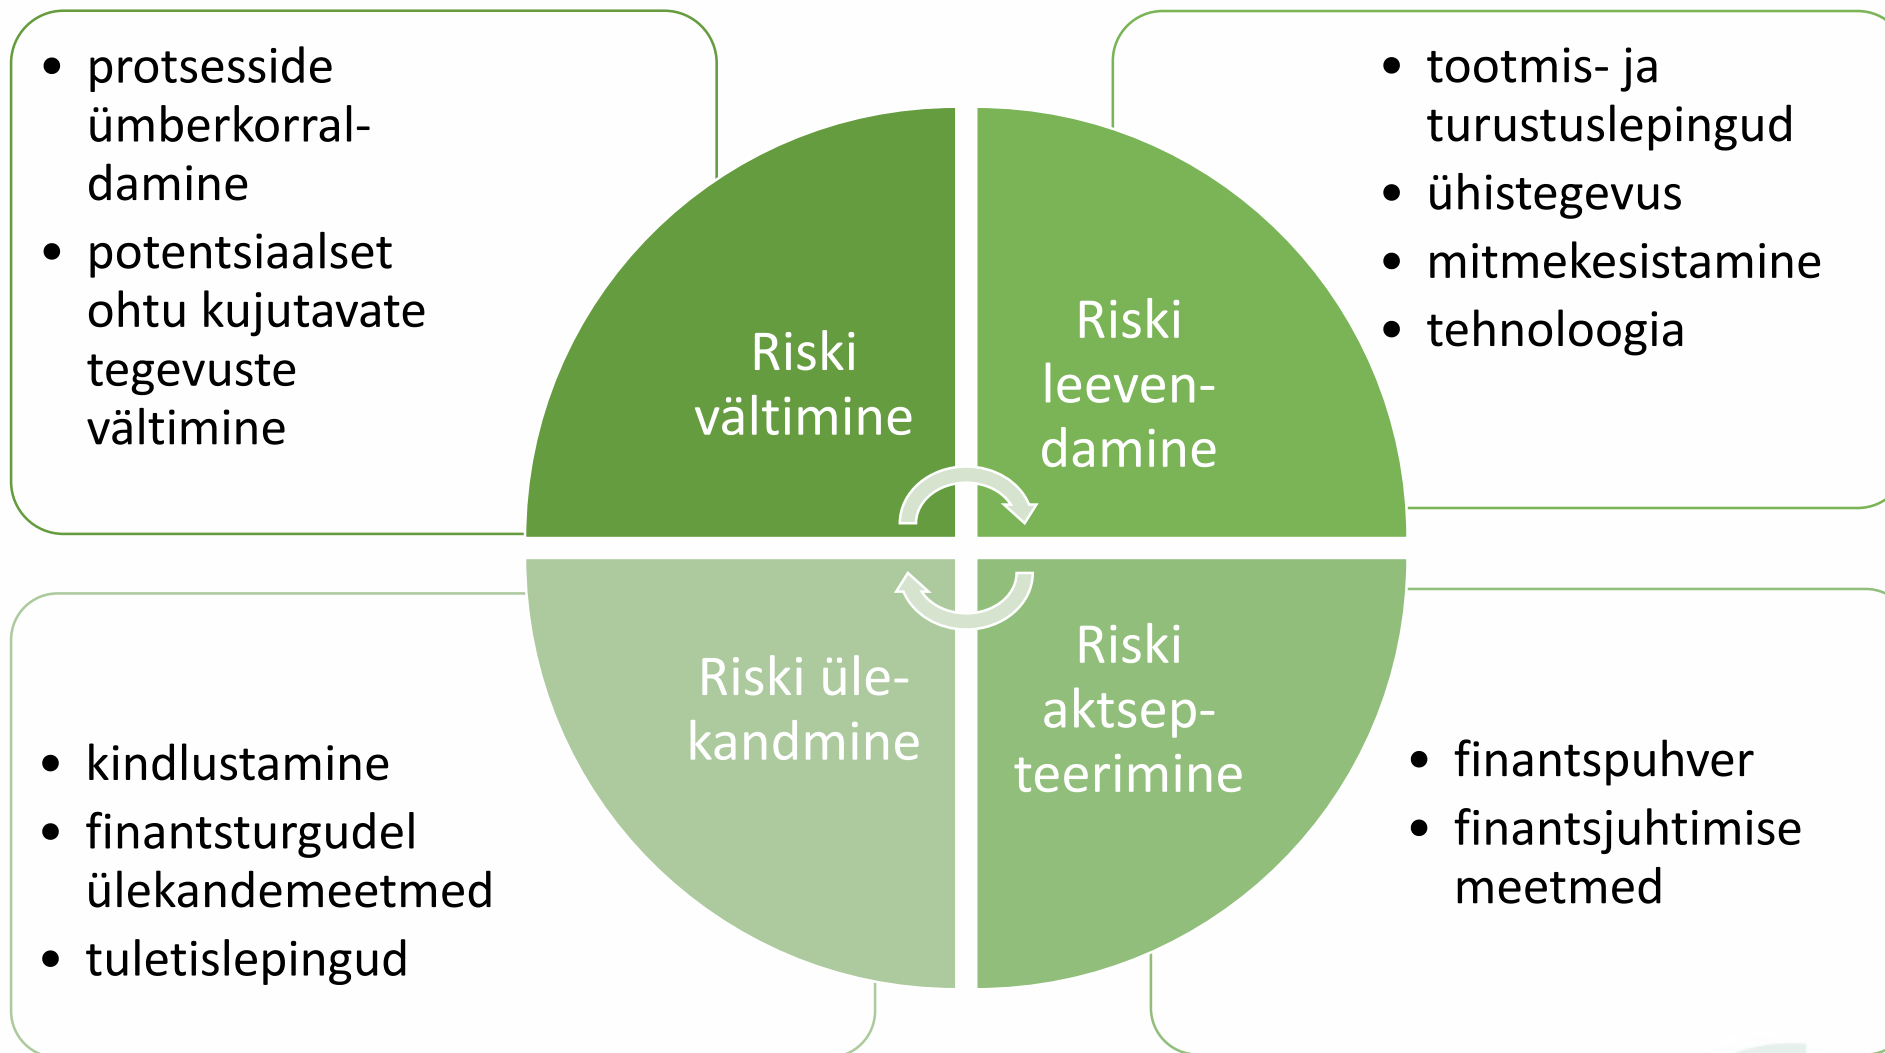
• protsesside ümberkorraldamine
• potentsiaalset ohtu kujutavate tegevuste vältimine

• tootmis- ja turustuslepingud
• ühistegevus
• mitmekesistamine
• tehnoloogia

Riski vältimine

Riski leevendamine

Riski ülekandmine

Riski aktsepteerimine

• kindlustamine
• finantsturgudel ülekandemeetmed
• tuletislepingud

• finantspuhver
• finantsjuhtimise meetmed